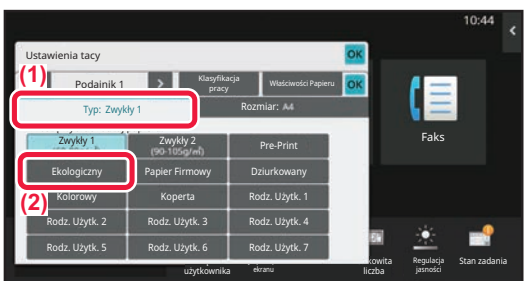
10:44

Ustawienia tacy

OK

(1)

Podainik 1

Klasyfikacja pracy

Właściwości Papieru

OK

Typ: Zwykły 1

Rozmiar: A4

Zwykły 1

Zwykły 2 (90-105g/m²)

Pre-Print

Ekologiczny

Papier Firmowy

Dziurkowany

Kolorowy

Koperta

Rodz. Użytk. 1

(2)

Rodz. Użytk. 2

Rodz. Użytk. 3

Rodz. Użytk. 4

Rodz. Użytk. 5

Rodz. Użytk. 6

Rodz. Użytk. 7

Faks

użytkownika

ekranu

kowita liczba

Regulacja jasności

Stan zadania